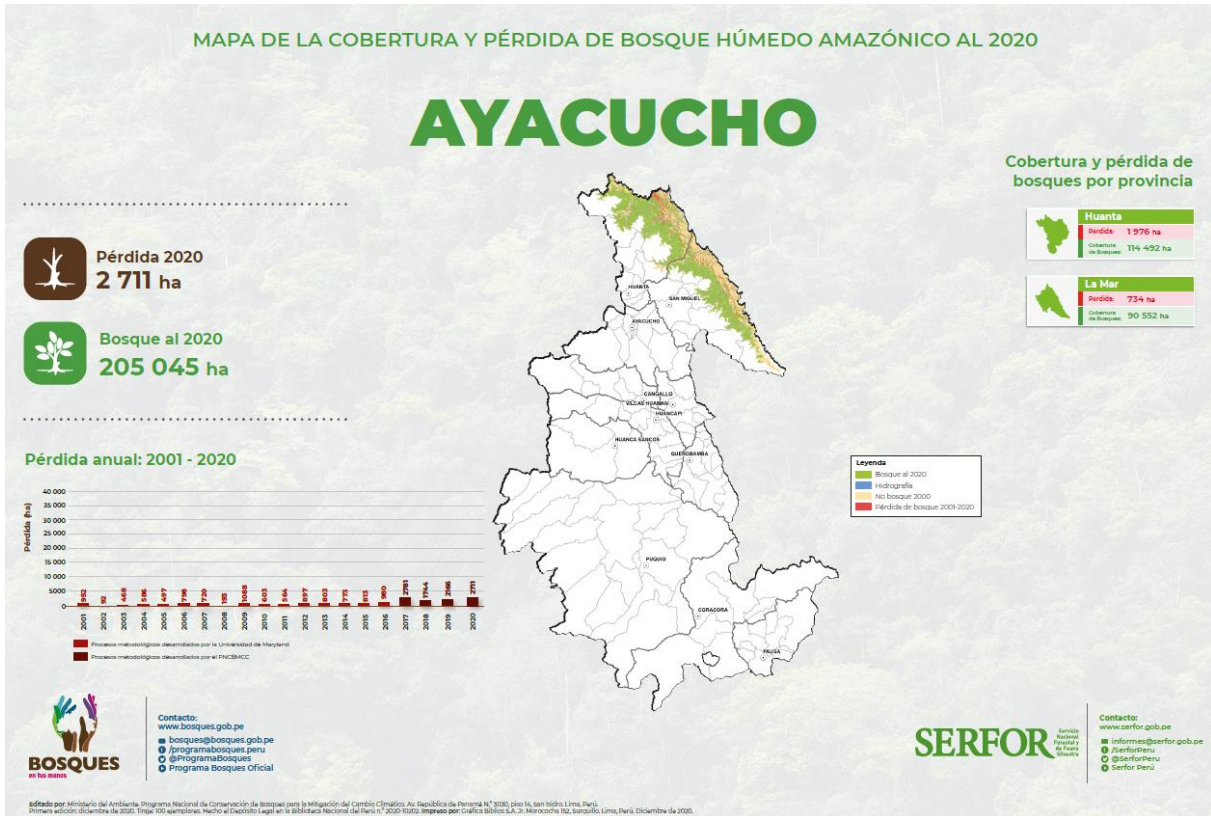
MAPA DE LA COBERTURA Y PÉRDIDA DE BOSQUE HÚMEDO AMAZÓNICO AL 2020

AYACUCHO

Pérdida 2020
2 711 ha

Bosque al 2020
205 045 ha

Pérdida anual: 2001 - 2020

| Año | Pérdida (ha) |
|---|---|
| 2001 | 952 |
| 2002 | 92 |
| 2003 | 468 |
| 2004 | 516 |
| 2005 | 497 |
| 2006 | 716 |
| 2007 | 720 |
| 2008 | 135 |
| 2009 | 1088 |
| 2010 | 603 |
| 2011 | 564 |
| 2012 | 897 |
| 2013 | 803 |
| 2014 | 772 |
| 2015 | 813 |
| 2016 | 980 |
| 2017 | 2781 |
| 2018 | 1744 |
| 2019 | 2116 |
| 2020 | 2711 |

40 000
35 000
30 000
25 000
20 000
15 000
10 000
5000
0
Pérdida (ha)

Procesos metodológicos desarrollados por la Universidad de Maryland
Procesos metodológicos desarrollados por el PNCBMCC

HUANTA
SAN MIGUEL
AYACUCHO
CANGALLO
VILCAS HUAMAN
HUANCAPI
HUANCA SANCOS
QUEROBAMBA
PUQUIO
CORACORA
PAUSA

Leyenda
Bosque al 2020
Hidrografía
No bosque 2000
Pérdida de bosque 2001-2020

Cobertura y pérdida de bosques por provincia

Huanta
Pérdida: 1 976 ha
Cobertura de Bosques: 114 492 ha

La Mar
Pérdida: 734 ha
Cobertura de Bosques: 90 552 ha

BOSQUES en tus manos

Contacto:
www.bosques.gob.pe
bosques@bosques.gob.pe
/programabosques.peru
@ProgramaBosques
Programa Bosques Oficial

SERFOR Servicio Nacional Forestal y de Fauna Silvestre

Contacto:
www.serfor.gob.pe
informes@serfor.gob.pe
/SerforPeru
@SerforPeru
Serfor Perú

Editado por: Ministerio del Ambiente. Programa Nacional de Conservación de Bosques para la Mitigación del Cambio Climático. Av. República de Panamá N.° 3030, piso 14, San Isidro. Lima, Perú.
Primera edición: diciembre de 2020. Tiraje: 100 ejemplares. Hecho el Depósito Legal en la Biblioteca Nacional del Perú n.° 2020-10202. Impreso por: Gráfica Biblos S.A. Jr. Morococha 152, Surquillo. Lima, Perú. Diciembre de 2020.